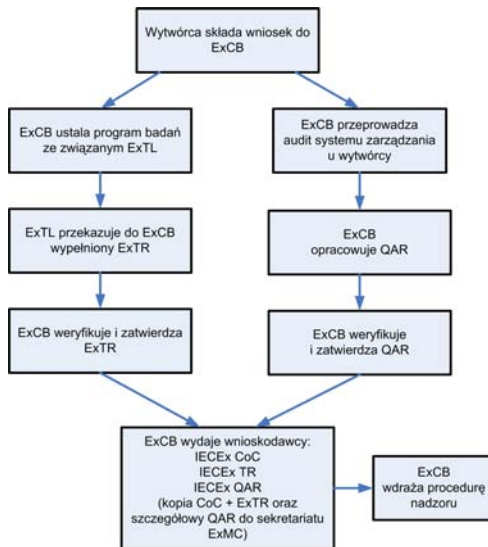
Wytwórca składa wniosek do ExCB

ExCB ustala program badań ze związanym ExTL

ExTL przekazuje do ExCB wypełniony ExTR

ExCB weryfikuje i zatwierdza ExTR

ExCB przeprowadza audit systemu zarządzania u wytwórcy

ExCB opracowuje QAR

ExCB weryfikuje i zatwierdza QAR

ExCB wydaje wnioskodawcy:
IECEx CoC
IECEx TR
IECEx QAR
(kopia CoC + ExTR oraz szczegółowy QAR do sekretariatu ExMC)

ExCB wdraża procedurę nadzoru